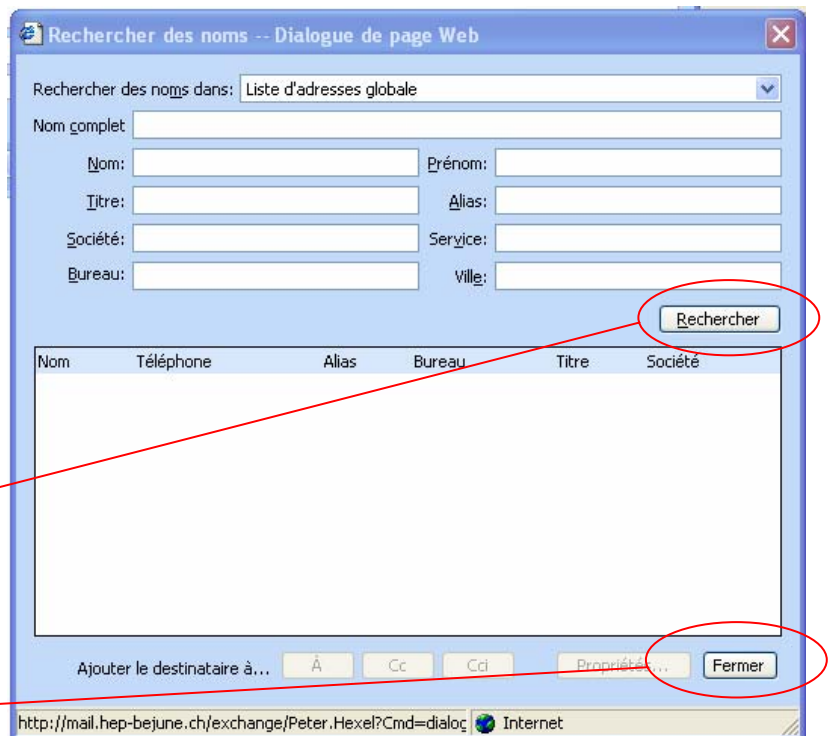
Rechercher des noms -- Dialogue de page Web

Rechercher des noms dans: Liste d'adresses globale

Nom complet

Nom:

Prénom:

Titre:

Alias:

Société:

Service:

Bureau:

Ville:

Rechercher

| Nom | Téléphone | Alias | Bureau | Titre | Société |
|---|---|---|---|---|---|

Ajouter le destinataire à... À Cc Cci Propriétés... Fermer

http://mail.hep-bejune.ch/exchange/Peter.Hexel?Cmd=dialoc Internet